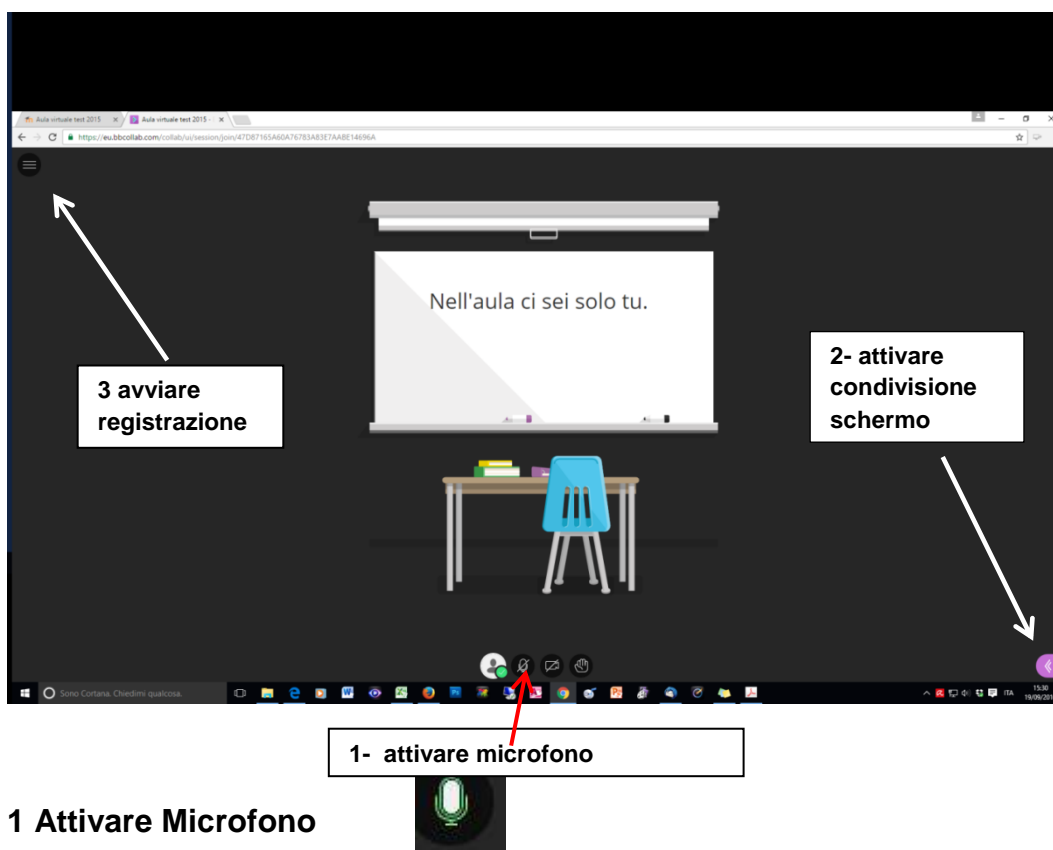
Aula virtuale test 2015 × Aula virtuale test 2015 ×

https://eu.bbcollab.com/collab/ui/session/join/47DB7165A60A76783AB3E7AABE14696A

Nell'aula ci sei solo tu.

3 avviare registrazione

2- attivare condivisione schermo

Sono Cortana. Chiedimi qualcosa.

ITA 15:30 19/09/201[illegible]

1- attivare microfono

1 Attivare Microfono